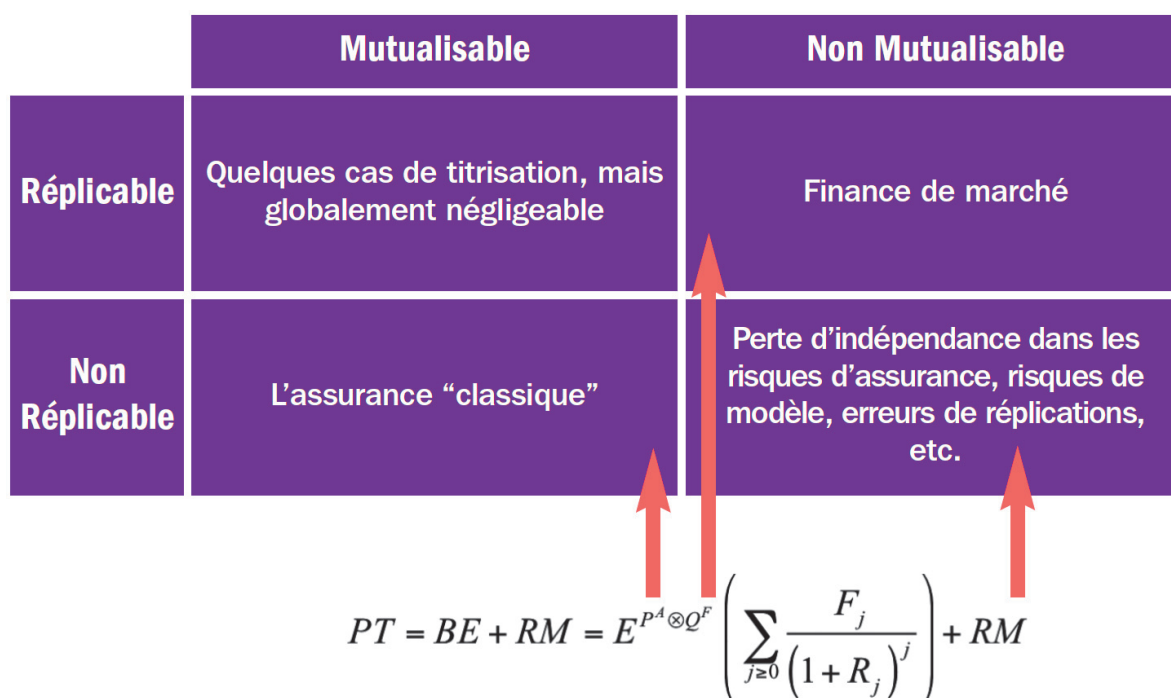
| | Mutualisable | Non Mutualisable |
|---|---|---|
| Réplicable | Quelques cas de titrisation, mais globalement négligeable | Finance de marché |
| Non Réplicable | L’assurance “classique” | Perte d’indépendance dans les risques d’assurance, risques de modèle, erreurs de réplications, etc. |

$PT = BE + RM = E^{P^A \otimes Q^F}\left(\sum_{j \geq 0} \frac{F_j}{\left(1+R_j\right)^j}\right) + RM$